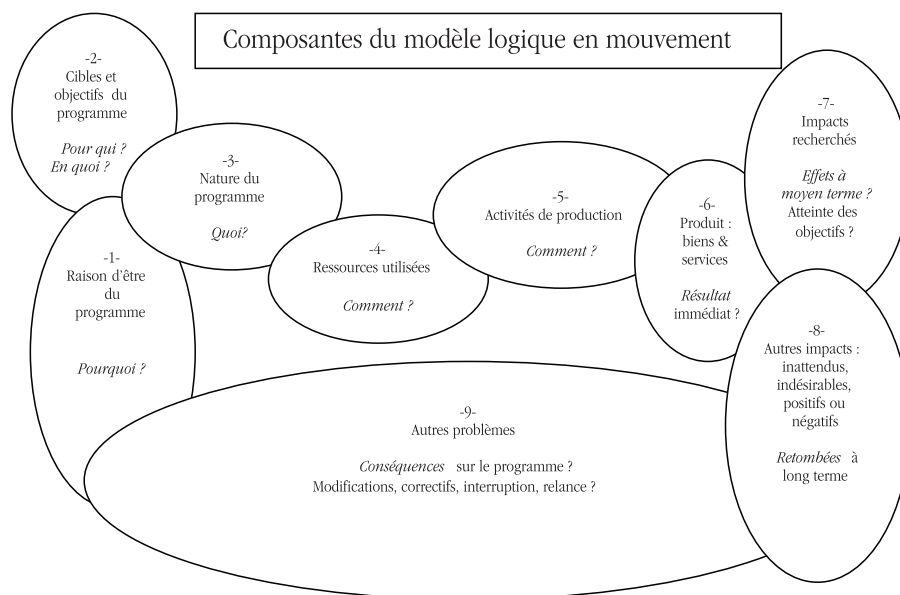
Composantes du modèle logique en mouvement

-2-
Cibles et objectifs du programme

Pour qui ?
En quoi ?

-3-
Nature du programme

Quoi?

-1-
Raison d'être du programme

Pourquoi ?

-4-
Ressources utilisées

Comment ?

-5-
Activités de production

Comment ?

-6-
Produit : biens & services

Résultat immédiat ?

-7-
Impacts recherchés

Effets à moyen terme ?
Atteinte des objectifs ?

-8-
Autres impacts : inattendus, indésirables, positifs ou négatifs

Retombées à long terme

-9-
Autres problèmes

Conséquences sur le programme ?
Modifications, correctifs, interruption, relance ?